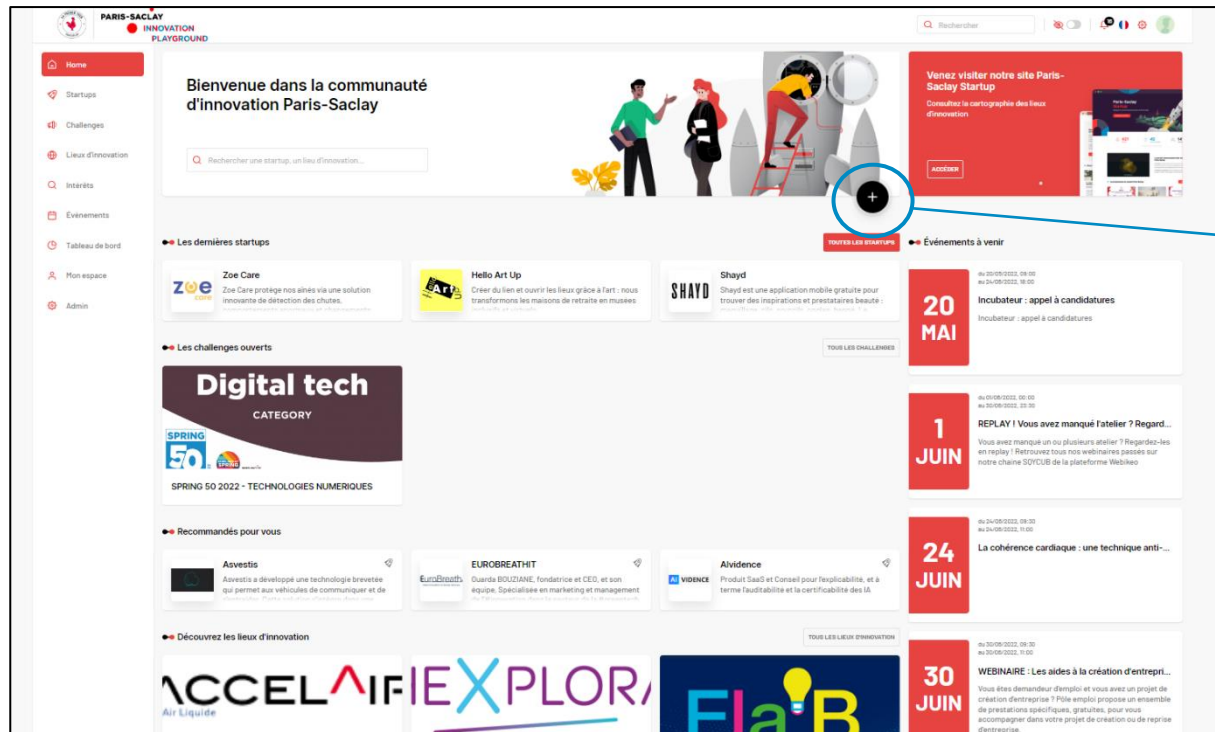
PARIS-SACLAY
INNOVATION
PLAYGROUND

Rechercher

Home
Startups
Challenges
Lieux d'innovation
Intérêts
Événements
Tableau de bord
Mon espace
Admin

Bienvenue dans la communauté d'innovation Paris-Saclay

Rechercher une startup, un lieu d'innovation...

Venez visiter notre site Paris-Saclay Startup
Consultez la cartographie des lieux d'innovation
ACCÉDER

+

Les dernières startups
TOUTES LES STARTUPS

Zoe Care
Zoe Care protège nos aînés via une solution innovante de détection des chutes, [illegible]

Hello Art Up
Créer du lien et ouvrir les lieux grâce à l'art : nous transformons les maisons de retraite en musées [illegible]

Shayd
Shayd est une application mobile gratuite pour trouver des inspirations et prestataires beauté : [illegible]

Événements à venir

du 20/05/2022, 09:30
au 24/05/2022, 18:00
20
MAI
Incubateur : appel à candidatures
Incubateur : appel à candidatures

Les challenges ouverts
TOUS LES CHALLENGES

Digital tech
CATEGORY
SPRING 50
SPRING 50 2022 - TECHNOLOGIES NUMERIQUES

du 01/06/2022, 00:00
au 30/06/2022, 23:30
1
JUIN
REPLAY ! Vous avez manqué l'atelier ? Regard...
Vous avez manque un ou plusieurs atelier ? Regardez-les en replay ! Retrouvez tous nos webinaires passés sur notre chaine SOYCUB de la plateforme Webikeo

Recommandés pour vous

Asvestis
Asvestis a développé une technologie brevetée qui permet aux véhicules de communiquer et de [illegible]

EUROBREATHIT
Guarda BOUZIANE, fondatrice et CEO, et son équipe, Spécialisée en marketing et management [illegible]

Alvidence
Produit SaaS et Conseil pour l'explicabilité, et à terme l'auditabilité et la certificabilité des IA

du 24/06/2022, 09:30
au 24/06/2022, 11:00
24
JUIN
La cohérence cardiaque : une technique anti-...

Découvrez les lieux d'innovation
TOUS LES LIEUX D'INNOVATION

ACCELAIR
Air Liquide
EXPLOR
FlaB

du 30/06/2022, 09:30
au 30/06/2022, 11:00
30
JUIN
WEBINAIRE : Les aides à la création d'entrepri...
Vous êtes demandeur d'emploi et vous avez un projet de création d'entreprise ? Pôle emploi propose un ensemble de prestations spécifiques, gratuites, pour vous accompagner dans votre projet de création ou de reprise d'entreprise.